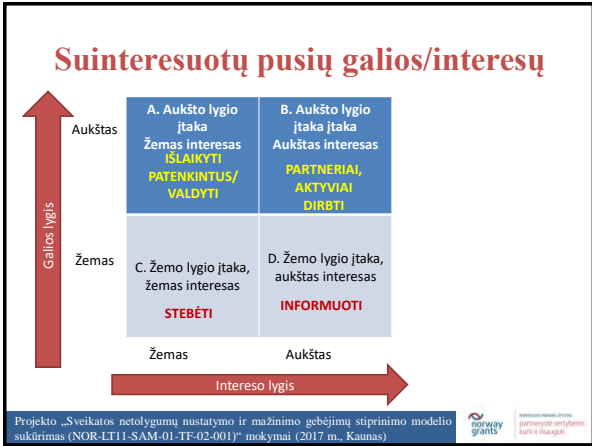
Suinteresuotų pusių galios/interesų

Galios lygis

Aukštas

Žemas

A. Aukšto lygio įtaka Žemas interesas
IŠLAIKYTI PATENKINTUS/ VALDYTI

B. Aukšto lygio įtaka įtaka Aukštas interesas
PARTNERIAI, AKTYVIAI DIRBTI

C. Žemo lygio įtaka, žemas interesas
STEBĖTI

D. Žemo lygio įtaka, aukštas interesas
INFORMUOTI

Žemas

Aukštas

Intereso lygis

Projekto „Sveikatos netolygumų nustatymo ir mažinimo gebėjimų stiprinimo modelio sukūrimas (NOR-LT11-SAM-01-TF-02-001)" mokymai (2017 m., Kaunas)

norway grants

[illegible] partnerystė vertybems kurti ir išsaugoti